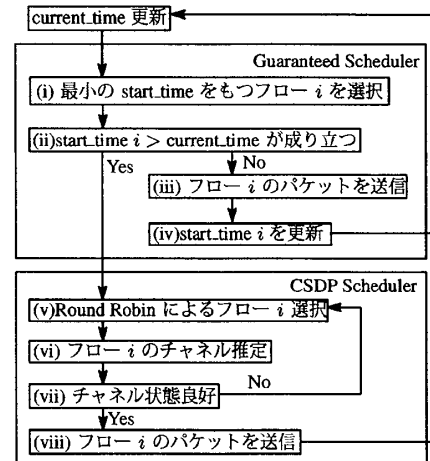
current_time 更新

Guaranteed Scheduler

(i) 最小の start_time をもつフロー $i$ を選択

(ii)start_time $i$ > current_time が成り立つ

Yes

No

(iii) フロー $i$ のパケットを送信

(iv)start_time $i$ を更新

CSDP Scheduler

(v)Round Robin によるフロー $i$ 選択

(vi) フロー $i$ のチャネル推定

(vii) チャネル状態良好

No

Yes

(viii) フロー $i$ のパケットを送信